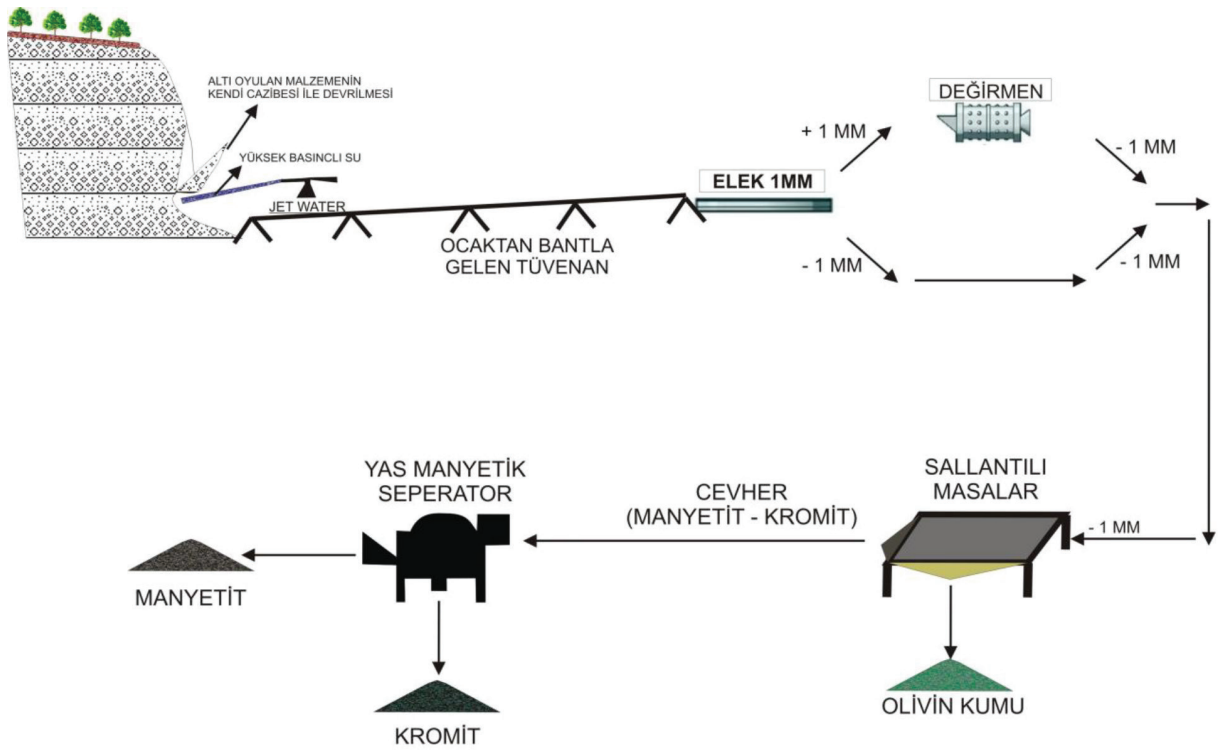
ALTI OYULAN MALZEMENİN KENDİ CAZİBESİ İLE DEVRİLMESİ

YÜKSEK BASINCLI SU

JET WATER

OCAKTAN BANTLA GELEN TÜVENAN

ELEK 1MM

+ 1 MM

DEĞİRMEN

- 1 MM

- 1 MM

- 1 MM

SALLANTILI MASALAR

- 1 MM

CEVHER (MANYETİT - KROMİT)

YAS MANYETİK SEPERATOR

MANYETİT

KROMİT

OLİVİN KUMU